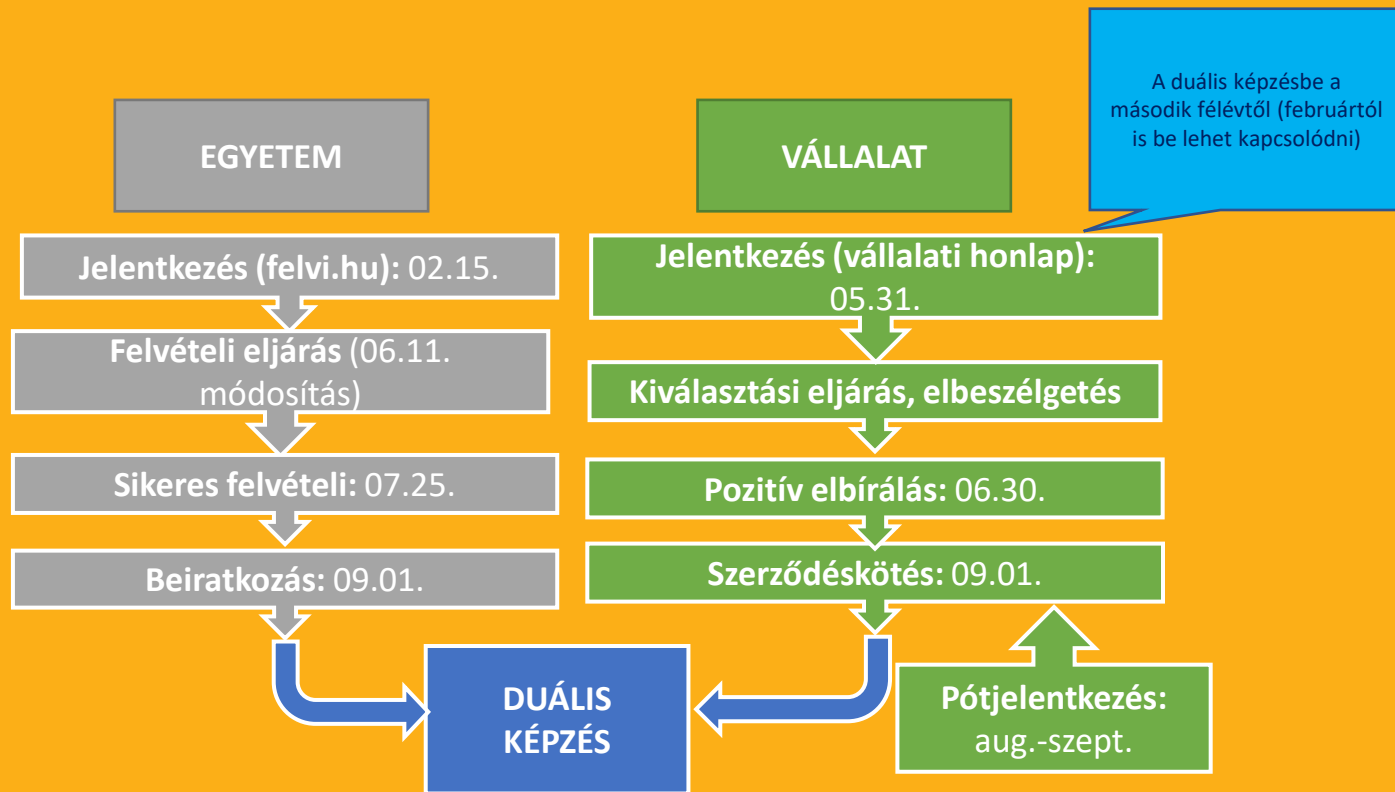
A duális képzésbe a második félévtől (februártól is be lehet kapcsolódni)

EGYETEM

Jelentkezés (felvi.hu): 02.15.

Felvételi eljárás (06.11. módosítás)

Sikeres felvételi: 07.25.

Beiratkozás: 09.01.

VÁLLALAT

Jelentkezés (vállalati honlap): 05.31.

Kiválasztási eljárás, elbeszélgetés

Pozitív elbírálás: 06.30.

Szerződéskötés: 09.01.

Pótjelentkezés: aug.-szept.

DUÁLIS KÉPZÉS